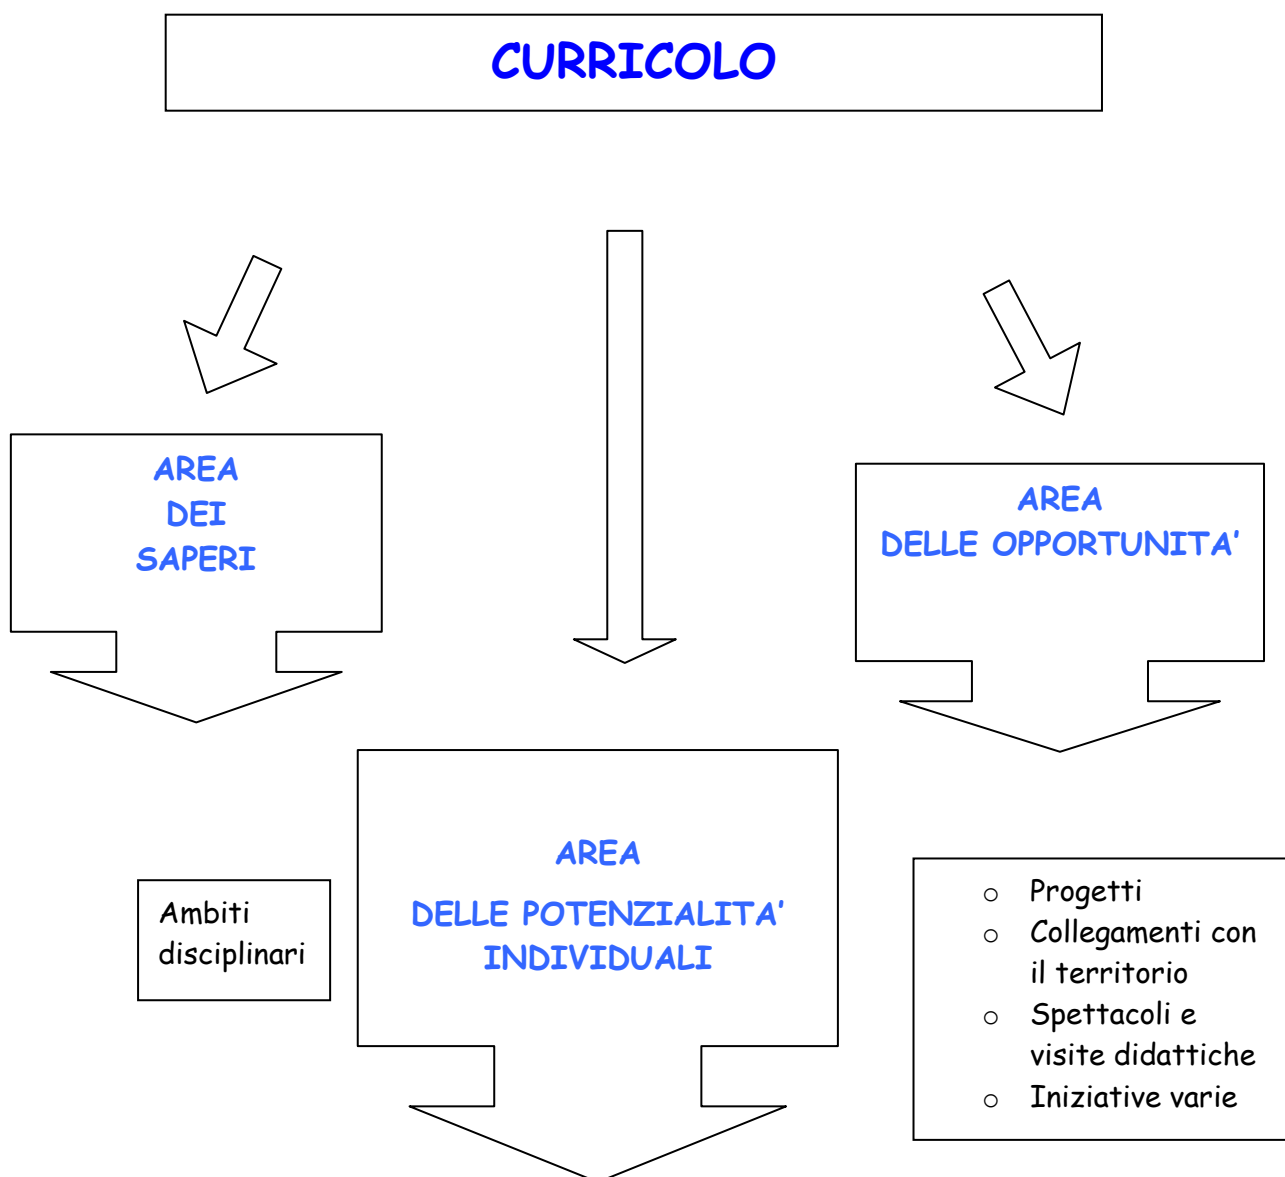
CURRICOLO

AREA
DEI
SAPERI

AREA
DELLE OPPORTUNITA'

AREA
DELLE POTENZIALITA'
INDIVIDUALI

Ambiti disciplinari

- Progetti
- Collegamenti con il territorio
- Spettacoli e visite didattiche
- Iniziative varie